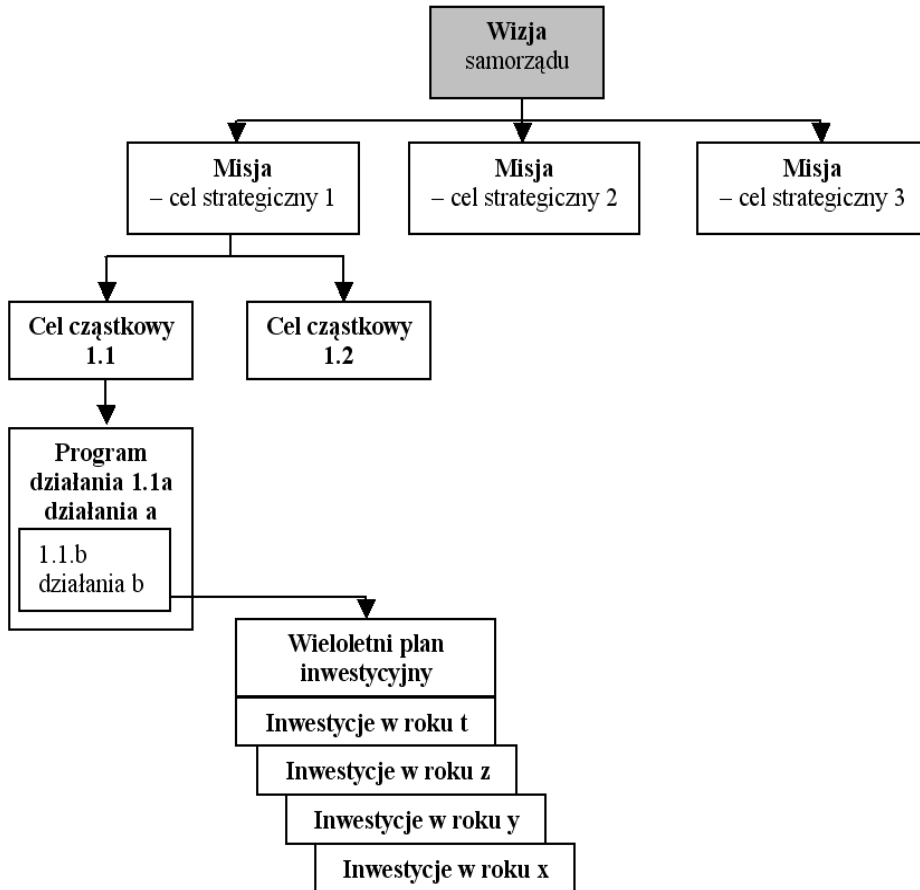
Wizja
samorządu

Misja
– cel strategiczny 1

Misja
– cel strategiczny 2

Misja
– cel strategiczny 3

Cel cząstkowy
1.1

Cel cząstkowy
1.2

Program
działania 1.1a
działania a

1.1.b
działania b

Wieloletni plan
inwestycyjny

Inwestycje w roku t

Inwestycje w roku z

Inwestycje w roku y

Inwestycje w roku x